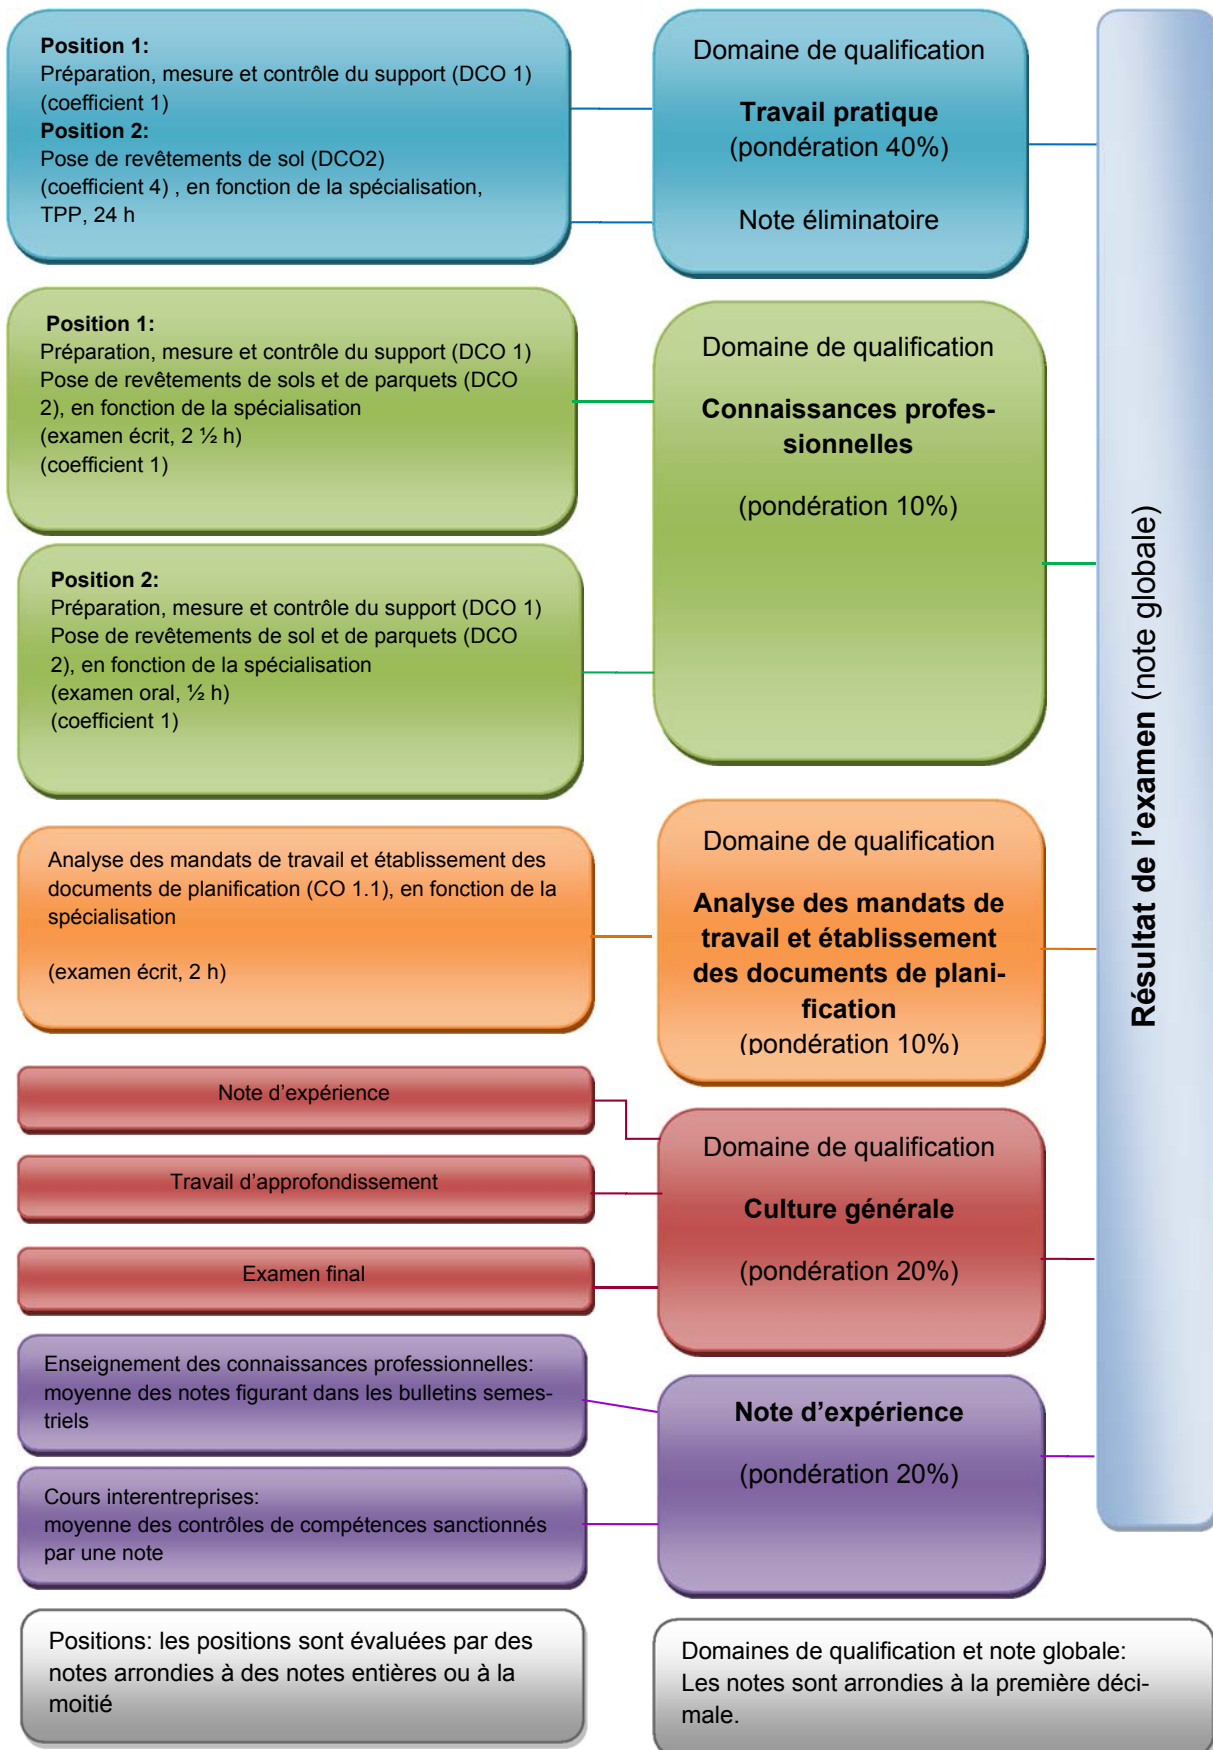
**Position 1:**
Préparation, mesure et contrôle du support (DCO 1)
(coefficient 1)
**Position 2:**
Pose de revêtements de sol (DCO2)
(coefficient 4) , en fonction de la spécialisation, TPP, 24 h

Domaine de qualification

**Travail pratique**
(pondération 40%)

Note éliminatoire

**Position 1:**
Préparation, mesure et contrôle du support (DCO 1)
Pose de revêtements de sols et de parquets (DCO 2), en fonction de la spécialisation
(examen écrit, 2 ½ h)
(coefficient 1)

**Position 2:**
Préparation, mesure et contrôle du support (DCO 1)
Pose de revêtements de sol et de parquets (DCO 2), en fonction de la spécialisation
(examen oral, ½ h)
(coefficient 1)

Domaine de qualification

**Connaissances professionnelles**

(pondération 10%)

Analyse des mandats de travail et établissement des documents de planification (CO 1.1), en fonction de la spécialisation

(examen écrit, 2 h)

Domaine de qualification

**Analyse des mandats de travail et établissement des documents de planification**
(pondération 10%)

Note d'expérience

Travail d'approfondissement

Examen final

Domaine de qualification

**Culture générale**

(pondération 20%)

Enseignement des connaissances professionnelles: moyenne des notes figurant dans les bulletins semestriels

Cours interentreprises:
moyenne des contrôles de compétences sanctionnés par une note

**Note d'expérience**

(pondération 20%)

**Résultat de l'examen** (note globale)

Positions: les positions sont évaluées par des notes arrondies à des notes entières ou à la moitié

Domaines de qualification et note globale:
Les notes sont arrondies à la première décimale.